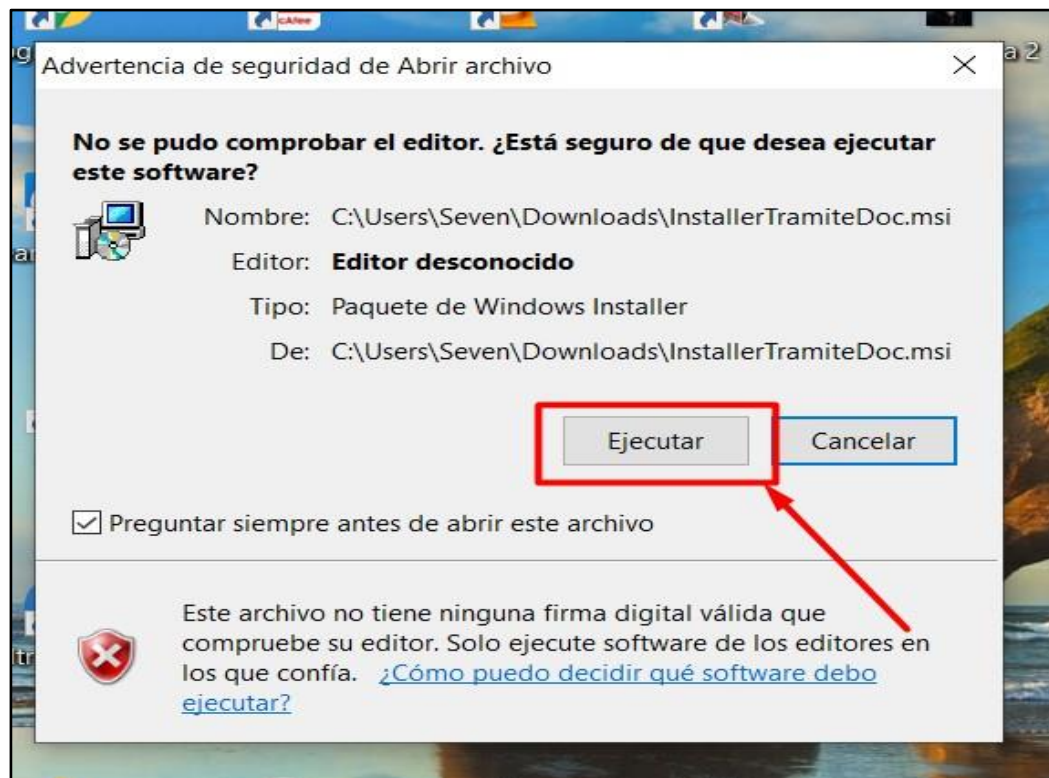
Advertencia de seguridad de Abrir archivo

×

No se pudo comprobar el editor. ¿Está seguro de que desea ejecutar este software?

Nombre: C:\Users\Seven\Downloads\InstallerTramiteDoc.msi

Editor: Editor desconocido

Tipo: Paquete de Windows Installer

De: C:\Users\Seven\Downloads\InstallerTramiteDoc.msi

Ejecutar

Cancelar

Preguntar siempre antes de abrir este archivo

Este archivo no tiene ninguna firma digital válida que compruebe su editor. Solo ejecute software de los editores en los que confía. ¿Cómo puedo decidir qué software debo ejecutar?